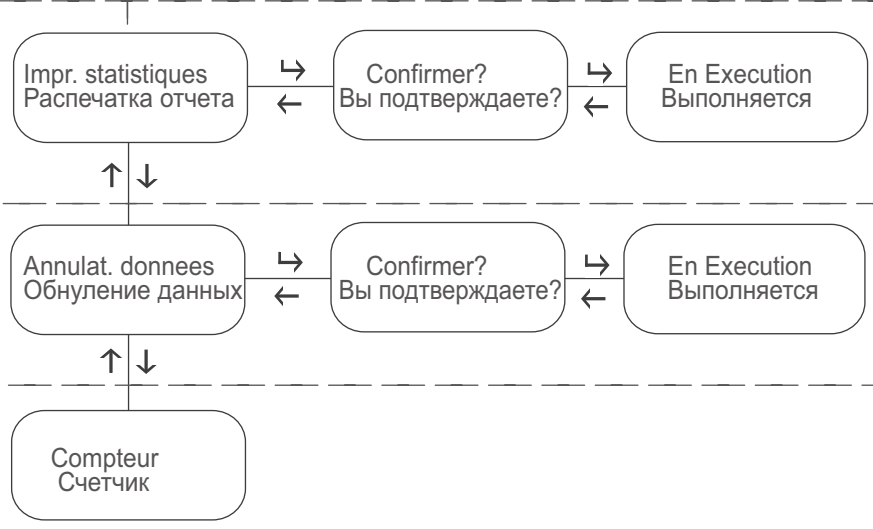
Impr. statistiques
Распечатка отчета

↳
←

Confirmer?
Вы подтверждаете?

↳
←

En Execution
Выполняется

↑ ↓

Annulat. donnees
Обнуление данных

↳
←

Confirmer?
Вы подтверждаете?

↳
←

En Execution
Выполняется

↑ ↓

Compteur
Счетчик